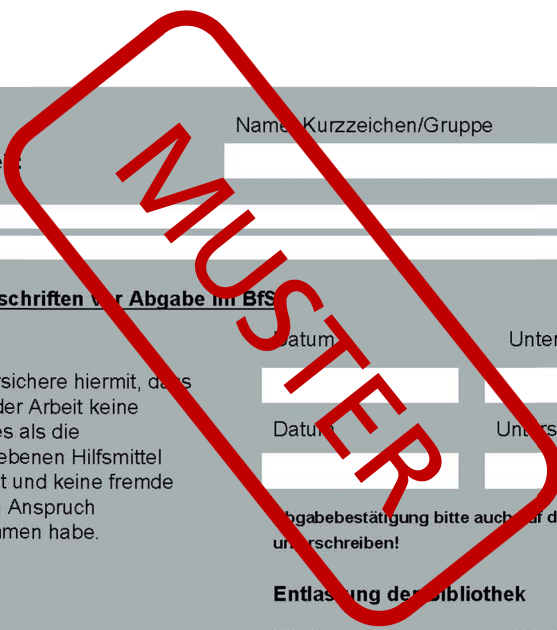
MUSTER

Name/Kurzzeichen/Gruppe

e:

schriften vor Abgabe im BfS

Datum

Unter

rsichere hiermit, dass der Arbeit keine es als die ebenen Hilfsmittel t und keine fremde Anspruch mmen habe.

Datum

Unters

Abgabebestätigung bitte auch auf d unterschreiben!

Entlastung der Bibliothek